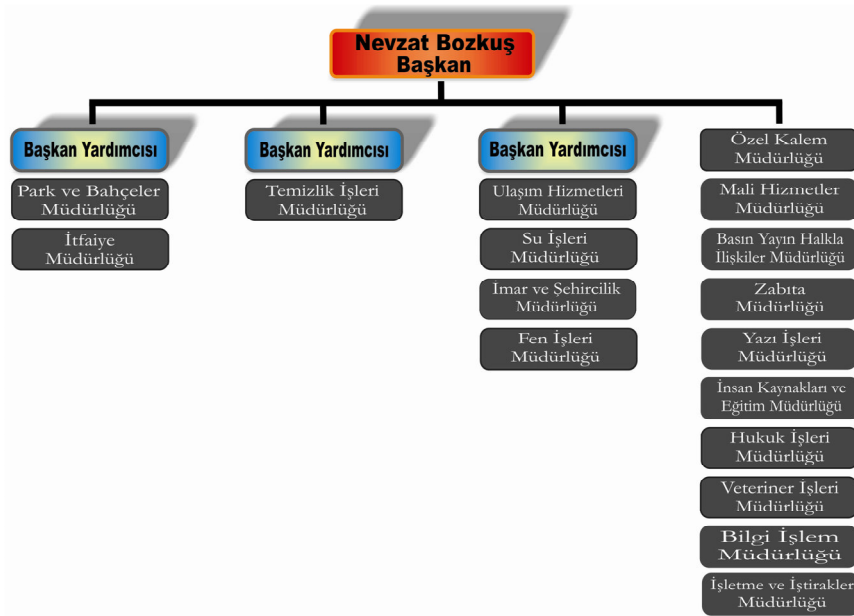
Nevzat Bozkuş
Başkan

Başkan Yardımcısı

Park ve Bahçeler Müdürlüğü

İtfaiye Müdürlüğü

Başkan Yardımcısı

Temizlik İşleri Müdürlüğü

Başkan Yardımcısı

Ulaşım Hizmetleri Müdürlüğü

Su İşleri Müdürlüğü

Imar ve Şehircilik Müdürlüğü

Fen İşleri Müdürlüğü

Özel Kalem Müdürlüğü

Mali Hizmetler Müdürlüğü

Basın Yayın Halkla İlişkiler Müdürlüğü

Zabıta Müdürlüğü

Yazı İşleri Müdürlüğü

İnsan Kaynakları ve Eğitim Müdürlüğü

Hukuk İşleri Müdürlüğü

Veteriner İşleri Müdürlüğü

Bilgi İşlem Müdürlüğü

İşletme ve İştirakler Müdürlüğü